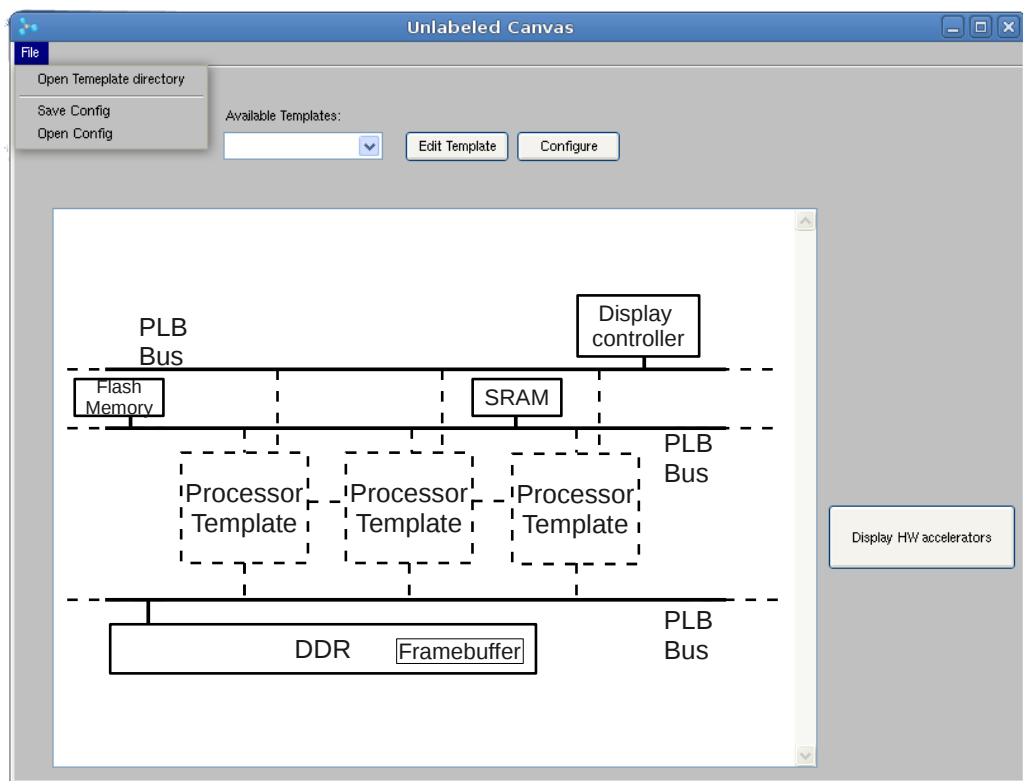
Unlabeled Canvas

File

Open Temeplate directory

Save Config

Open Config

Available Templates:

Edit Template

Configure

PLB Bus

Display controller

Flash Memory

SRAM

PLB Bus

Processor Template

Processor Template

Processor Template

PLB Bus

DDR

Framebuffer

Display HW accelerators